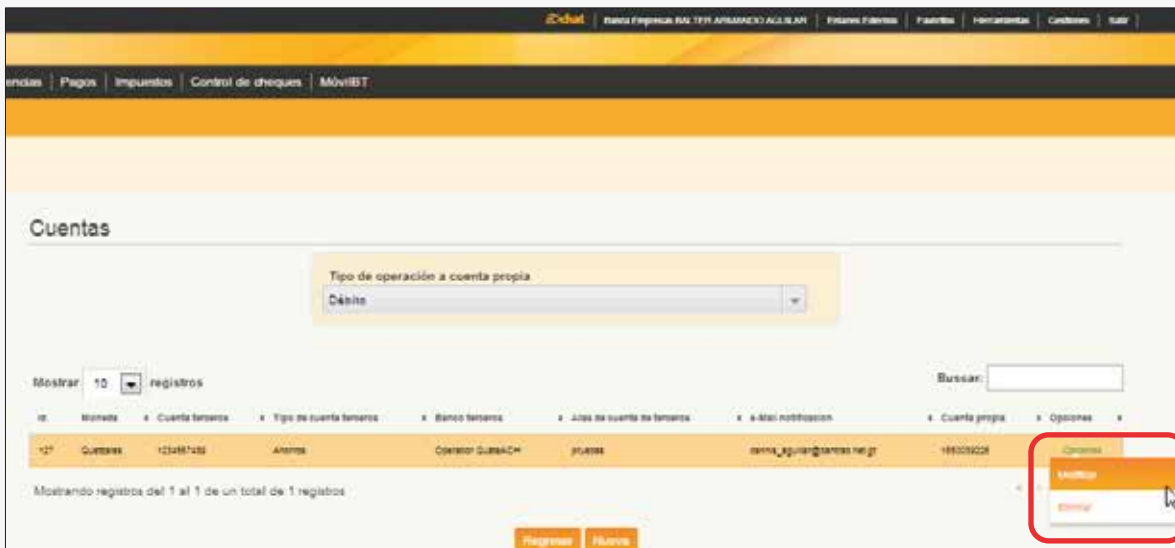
¡Dchat | Banca Empresas WALTER ARMANDO AGUILAR | Estados Financieros | Favoritos | Herramientas | Gestiones | Salir |

encias | Pagos | Impuestos | Control de cheques | MóvilBT

Cuentas

Tipo de operación a cuenta propia

Débito

Mostrar 10 registros

Buscar:

| Id | Moneda | Cuenta tercero | Tipo de cuenta tercero | Banco tercero | Alias de cuenta de tercero | e-Mail notificación | Cuenta propia | Opciones |
|---|---|---|---|---|---|---|---|---|
| 127 | Quetzales | 1234567489 | Ahorros | Operador GuateACH | prueba | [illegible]_aguilar@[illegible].net.gt | 1650059226 | Opciones |

Modificar

Eliminar

Mostrando registros del 1 al 1 de un total de 1 registros

Regresar Nuevo